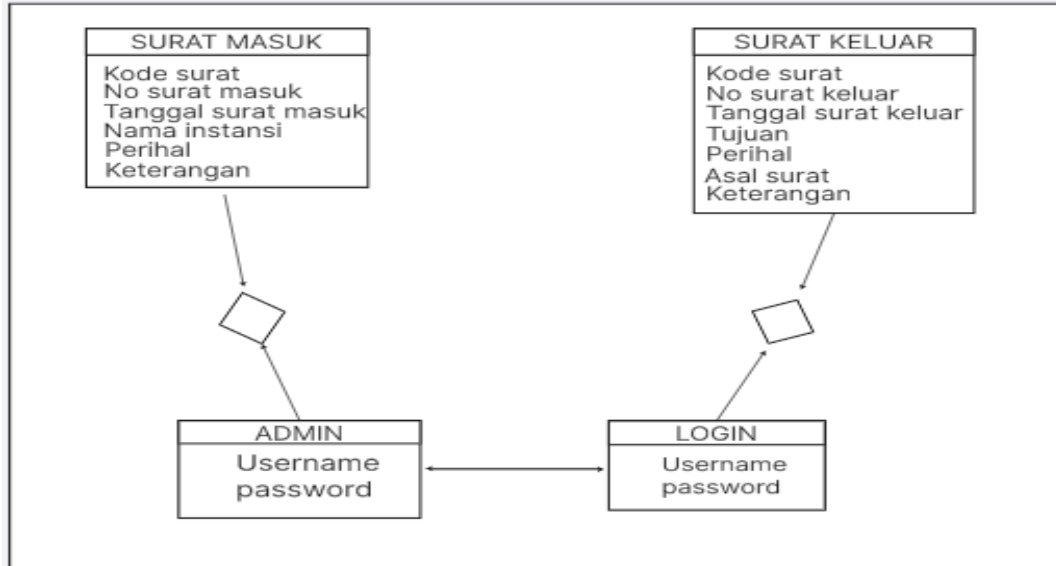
SURAT MASUK
Kode surat
No surat masuk
Tanggal surat masuk
Nama instansi
Perihal
Keterangan

SURAT KELUAR
Kode surat
No surat keluar
Tanggal surat keluar
Tujuan
Perihal
Asal surat
Keterangan

ADMIN
Username
password

LOGIN
Username
password